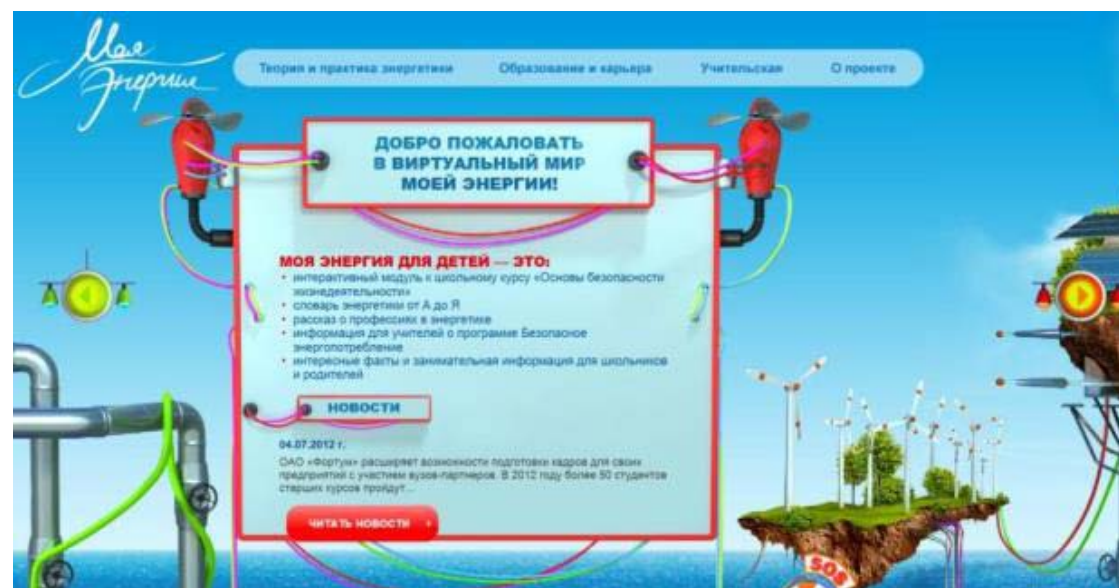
Моя Энергия

Теория и практика энергетики
Образование и карьера
Учительская
О проекте

ДОБРО ПОЖАЛОВАТЬ В ВИРТУАЛЬНЫЙ МИР МОЕЙ ЭНЕРГИИ!

МОЯ ЭНЕРГИЯ ДЛЯ ДЕТЕЙ — ЭТО:
• интерактивный модуль к школьному курсу «Основы безопасности жизнедеятельности»
• словарь энергетики от А до Я
• рассказ о профессиях в энергетике
• информация для учителей о программе Безопасное энергопотребление
• интересные факты и занимательная информация для школьников и родителей

НОВОСТИ

04.07.2012 г.
ОАО «Фортум» расширяет возможности подготовки кадров для своих предприятий с участием вузов-партнеров. В 2012 году более 50 студентов старших курсов пройдут...

ЧИТАТЬ НОВОСТИ

50